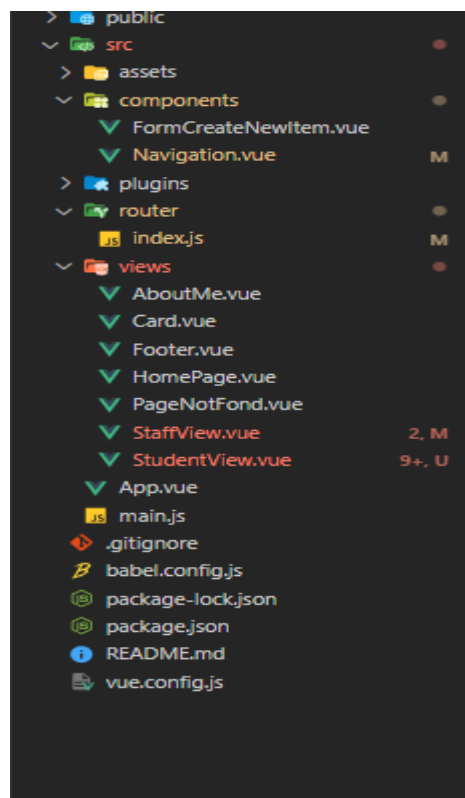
public
src
assets
components
FormCreateNewItem.vue
Navigation.vue M
plugins
router
index.js M
views
AboutMe.vue
Card.vue
Footer.vue
HomePage.vue
PageNotFond.vue
StaffView.vue 2, M
StudentView.vue 9+, U
App.vue
main.js
.gitignore
babel.config.js
package-lock.json
package.json
README.md
vue.config.js